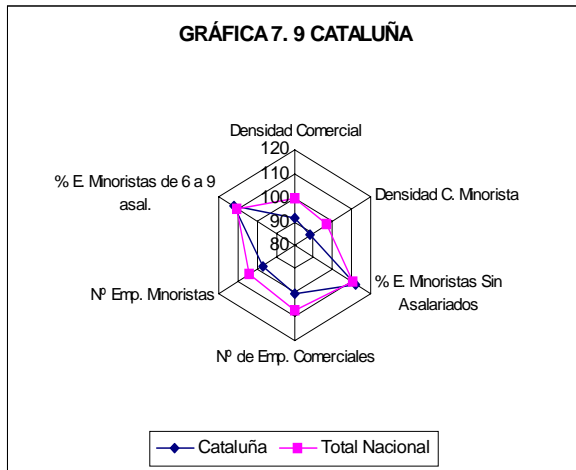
GRÁFICA 7. 9 CATALUÑA

Densidad Comercial

120

110

100

90

80

Densidad C. Minorista

% E. Minoristas Sin Asalariados

Nº de Emp. Comerciales

Nº Emp. Minoristas

% E. Minoristas de 6 a 9 asal.

Cataluña

Total Nacional